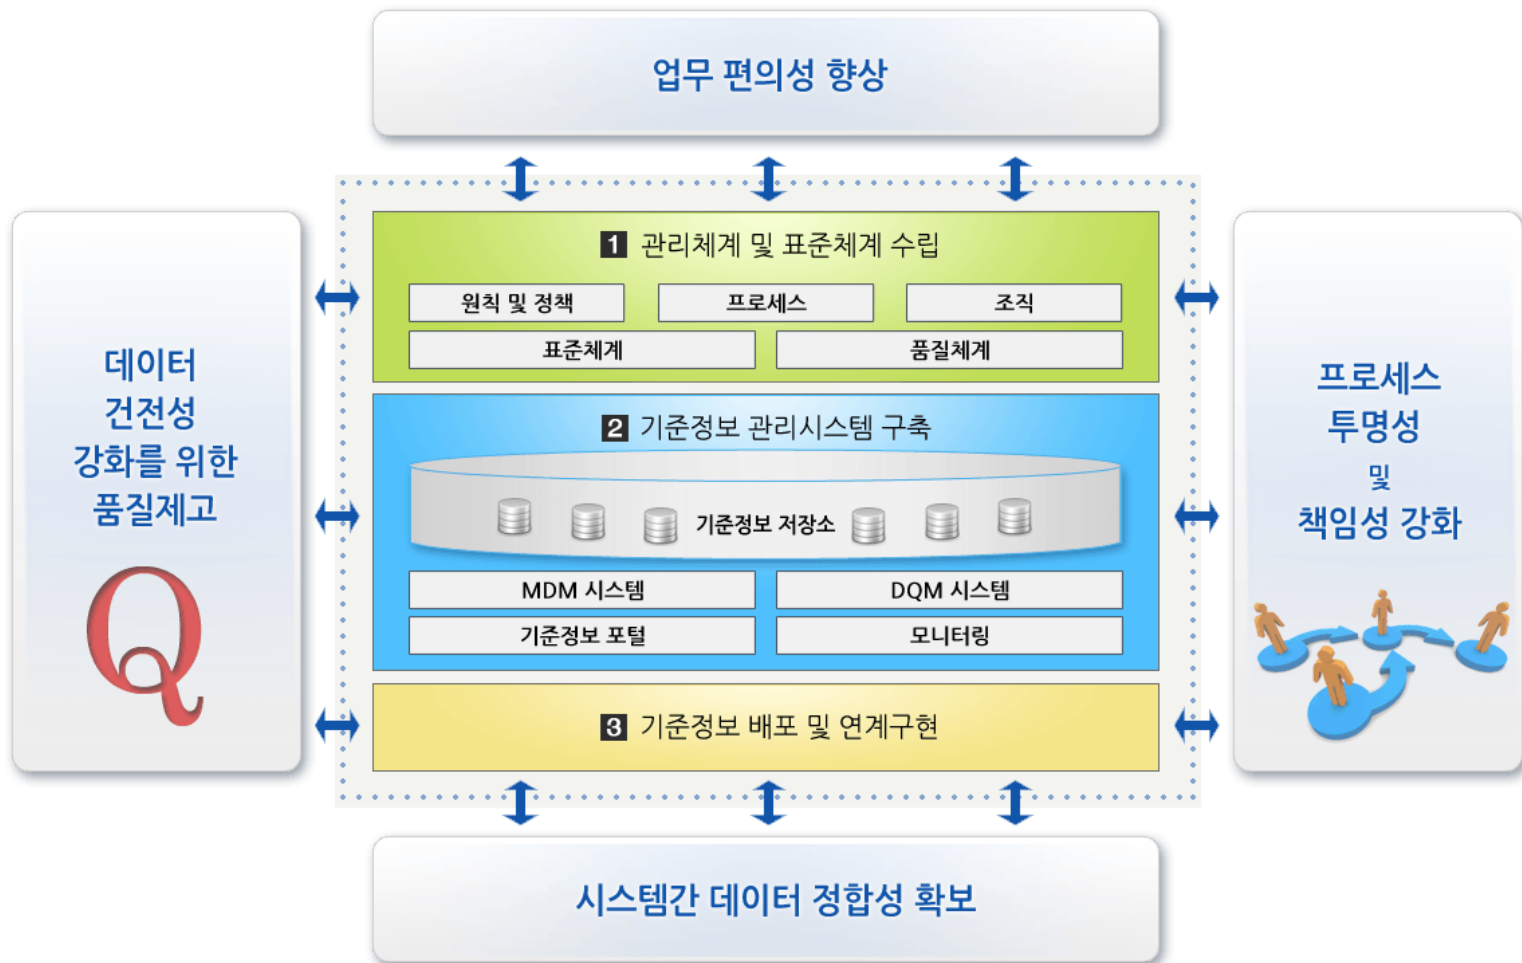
업무 편의성 향상

데이터 건전성 강화를 위한 품질제고

Q

1 관리체계 및 표준체계 수립

원칙 및 정책

프로세스

조직

표준체계

품질체계

2 기준정보 관리시스템 구축

기준정보 저장소

MDM 시스템

DQM 시스템

기준정보 포털

모니터링

3 기준정보 배포 및 연계구현

프로세스 투명성 및 책임성 강화

시스템간 데이터 정합성 확보